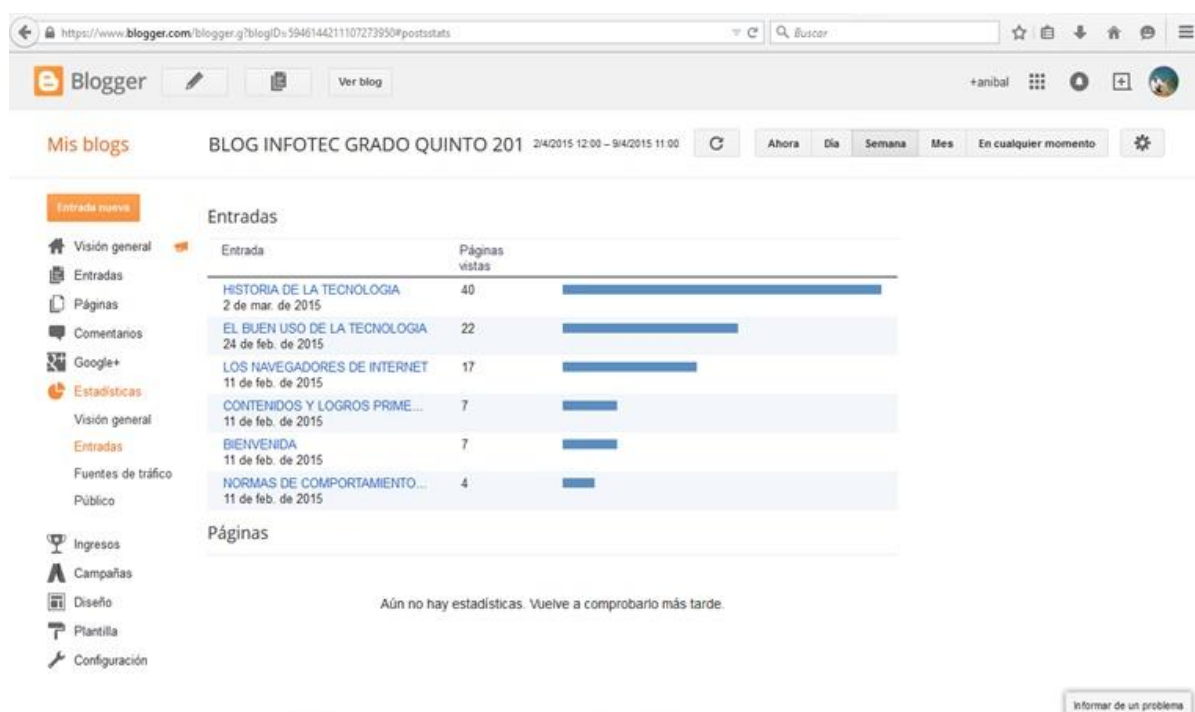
https://www.blogger.com/blogger.g?blogID=5946144211107273950#postsstats

Buscar

Blogger

Ver blog

+anibal

Mis blogs

BLOG INFOTEC GRADO QUINTO 201 2/4/2015 12:00 – 9/4/2015 11:00

Ahora | Día | Semana | Mes | En cualquier momento

Entrada nueva

Visión general
Entradas
Páginas
Comentarios
Google+
Estadísticas
Visión general
Entradas
Fuentes de tráfico
Público
Ingresos
Campañas
Diseño
Plantilla
Configuración

Entradas

| Entrada | Páginas vistas |
|---|---|
| HISTORIA DE LA TECNOLOGIA 2 de mar. de 2015 | 40 |
| EL BUEN USO DE LA TECNOLOGIA 24 de feb. de 2015 | 22 |
| LOS NAVEGADORES DE INTERNET 11 de feb. de 2015 | 17 |
| CONTENIDOS Y LOGROS PRIME... 11 de feb. de 2015 | 7 |
| BIENVENIDA 11 de feb. de 2015 | 7 |
| NORMAS DE COMPORTAMIENTO... 11 de feb. de 2015 | 4 |

Páginas

Aún no hay estadísticas. Vuelve a comprobarlo más tarde.

Informar de un problema